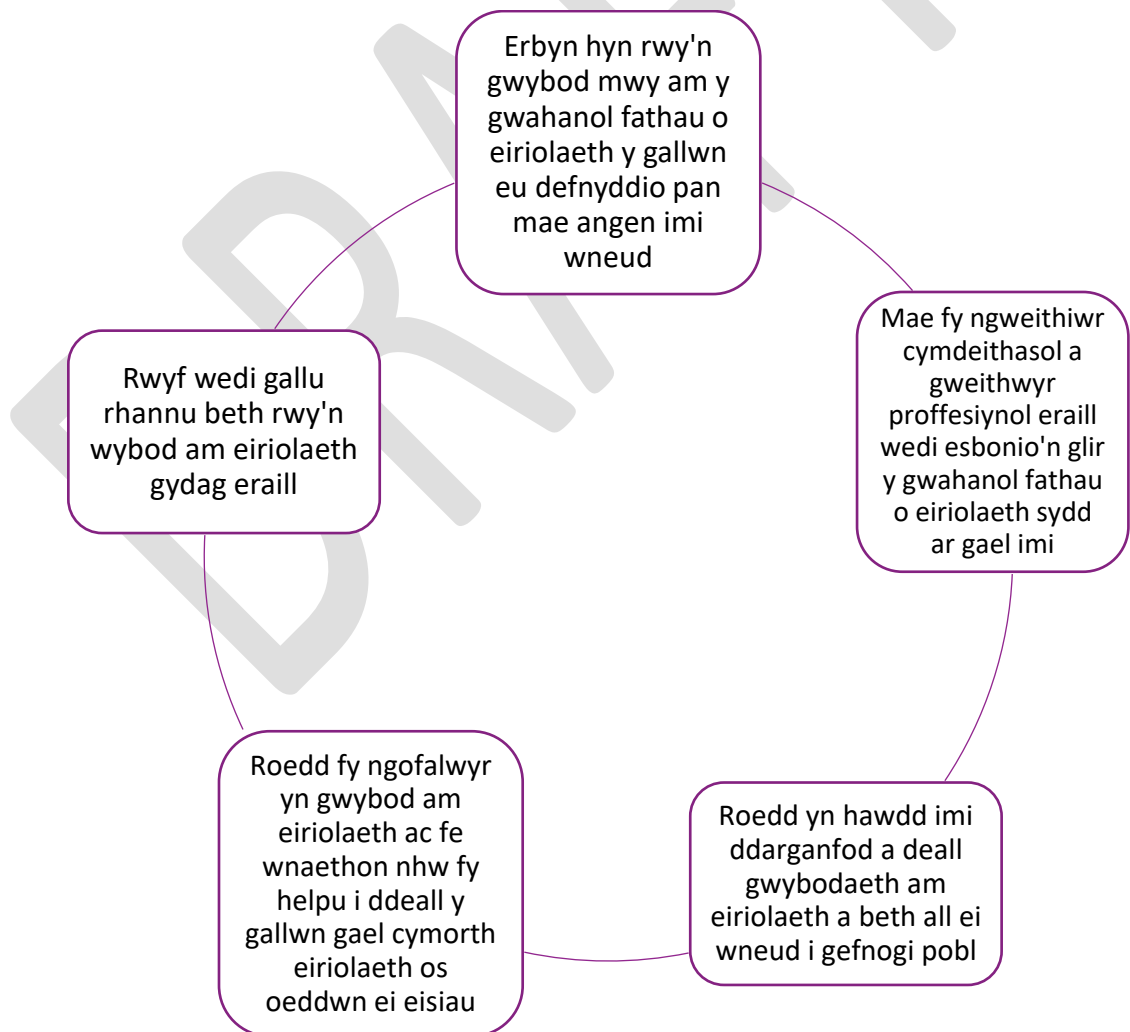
Erbyn hyn rwy'n gwybod mwy am y gwahanol fathau o eiriolaeth y gallwn eu defnyddio pan mae angen imi wneud

Mae fy ngweithiwr cymdeithasol a gweithwyr proffesiynol eraill wedi esbonio'n glir y gwahanol fathau o eiriolaeth sydd ar gael imi

Roedd yn hawdd imi ddarganfod a deall gwybodaeth am eiriolaeth a beth all ei wneud i gefnogi pobl

Roedd fy ngofalwyr yn gwybod am eiriolaeth ac fe wnaethon nhw fy helpu i ddeall y gallwn gael cymorth eiriolaeth os oeddwn ei eisiau

Rwyf wedi gallu rhannu beth rwy'n wybod am eiriolaeth gydag eraill

DRAFT